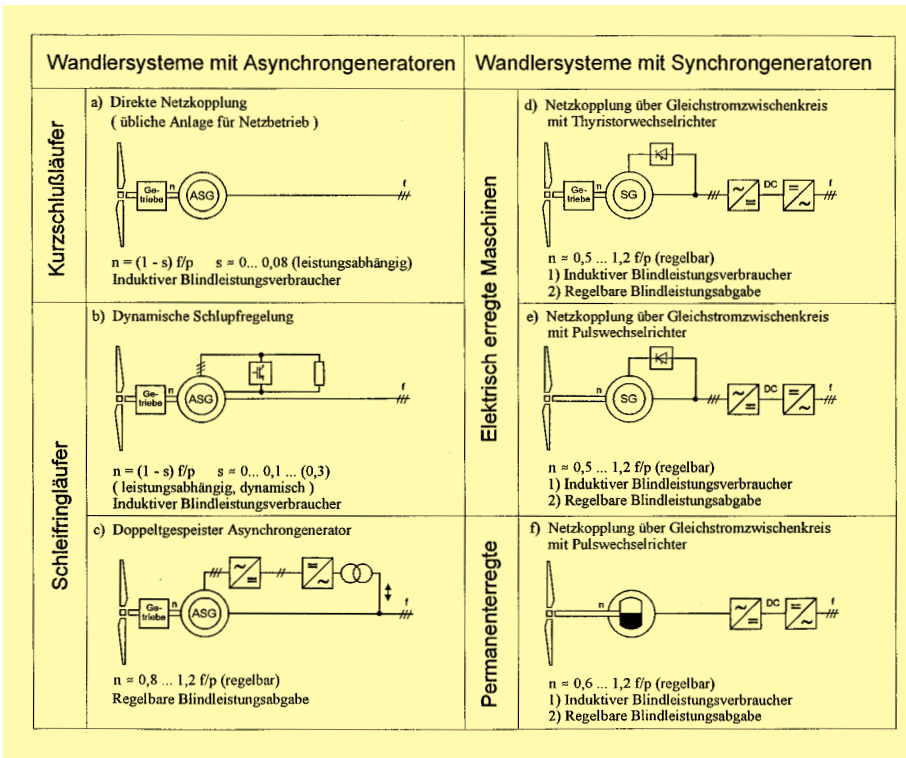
| Wandlersysteme mit Asynchrongeneratoren | | Wandlersysteme mit Synchrongeneratoren | |
|---|---|---|---|
| Kurzschlußläufer | a) Direkte Netzkopplung ( übliche Anlage für Netzbetrieb ) Getriebe n ASG f n = (1 - s) f/p s ≈ 0... 0,08 (leistungsabhängig) Induktiver Blindleistungsverbraucher | Elektrisch erregte Maschinen | d) Netzkopplung über Gleichstromzwischenkreis mit Thyristorwechselrichter Getriebe n SG DC f n ≈ 0,5 ... 1,2 f/p (regelbar) 1) Induktiver Blindleistungsverbraucher 2) Regelbare Blindleistungsabgabe |
| Schleifringläufer | b) Dynamische Schlupfregelung Getriebe n ASG f n = (1 - s) f/p s ≈ 0... 0,1 ... (0,3) ( leistungsabhängig, dynamisch ) Induktiver Blindleistungsverbraucher | | e) Netzkopplung über Gleichstromzwischenkreis mit Pulswechselrichter n SG DC f n ≈ 0,5 ... 1,2 f/p (regelbar) 1) Induktiver Blindleistungsverbraucher 2) Regelbare Blindleistungsabgabe |
| | c) Doppeltgespeister Asynchrongenerator Getriebe n ASG f n ≈ 0,8 ... 1,2 f/p (regelbar) Regelbare Blindleistungsabgabe | Permanenterregte | f) Netzkopplung über Gleichstromzwischenkreis mit Pulswechselrichter n DC f n ≈ 0,6 ... 1,2 f/p (regelbar) 1) Induktiver Blindleistungsverbraucher 2) Regelbare Blindleistungsabgabe |